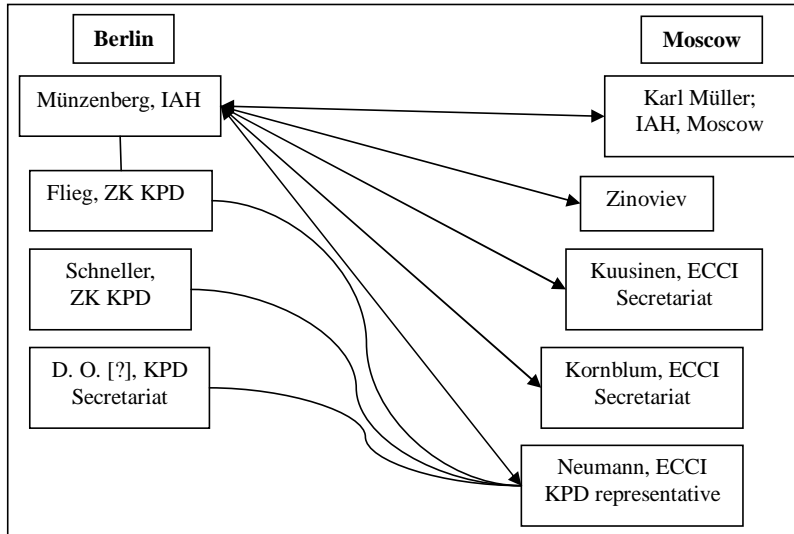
Berlin

Moscow

Münzenberg, IAH

Karl Müller; IAH, Moscow

Flieg, ZK KPD

Zinoviev

Schneller, ZK KPD

Kuusinen, ECCI Secretariat

D. O. [?], KPD Secretariat

Kornblum, ECCI Secretariat

Neumann, ECCI KPD representative